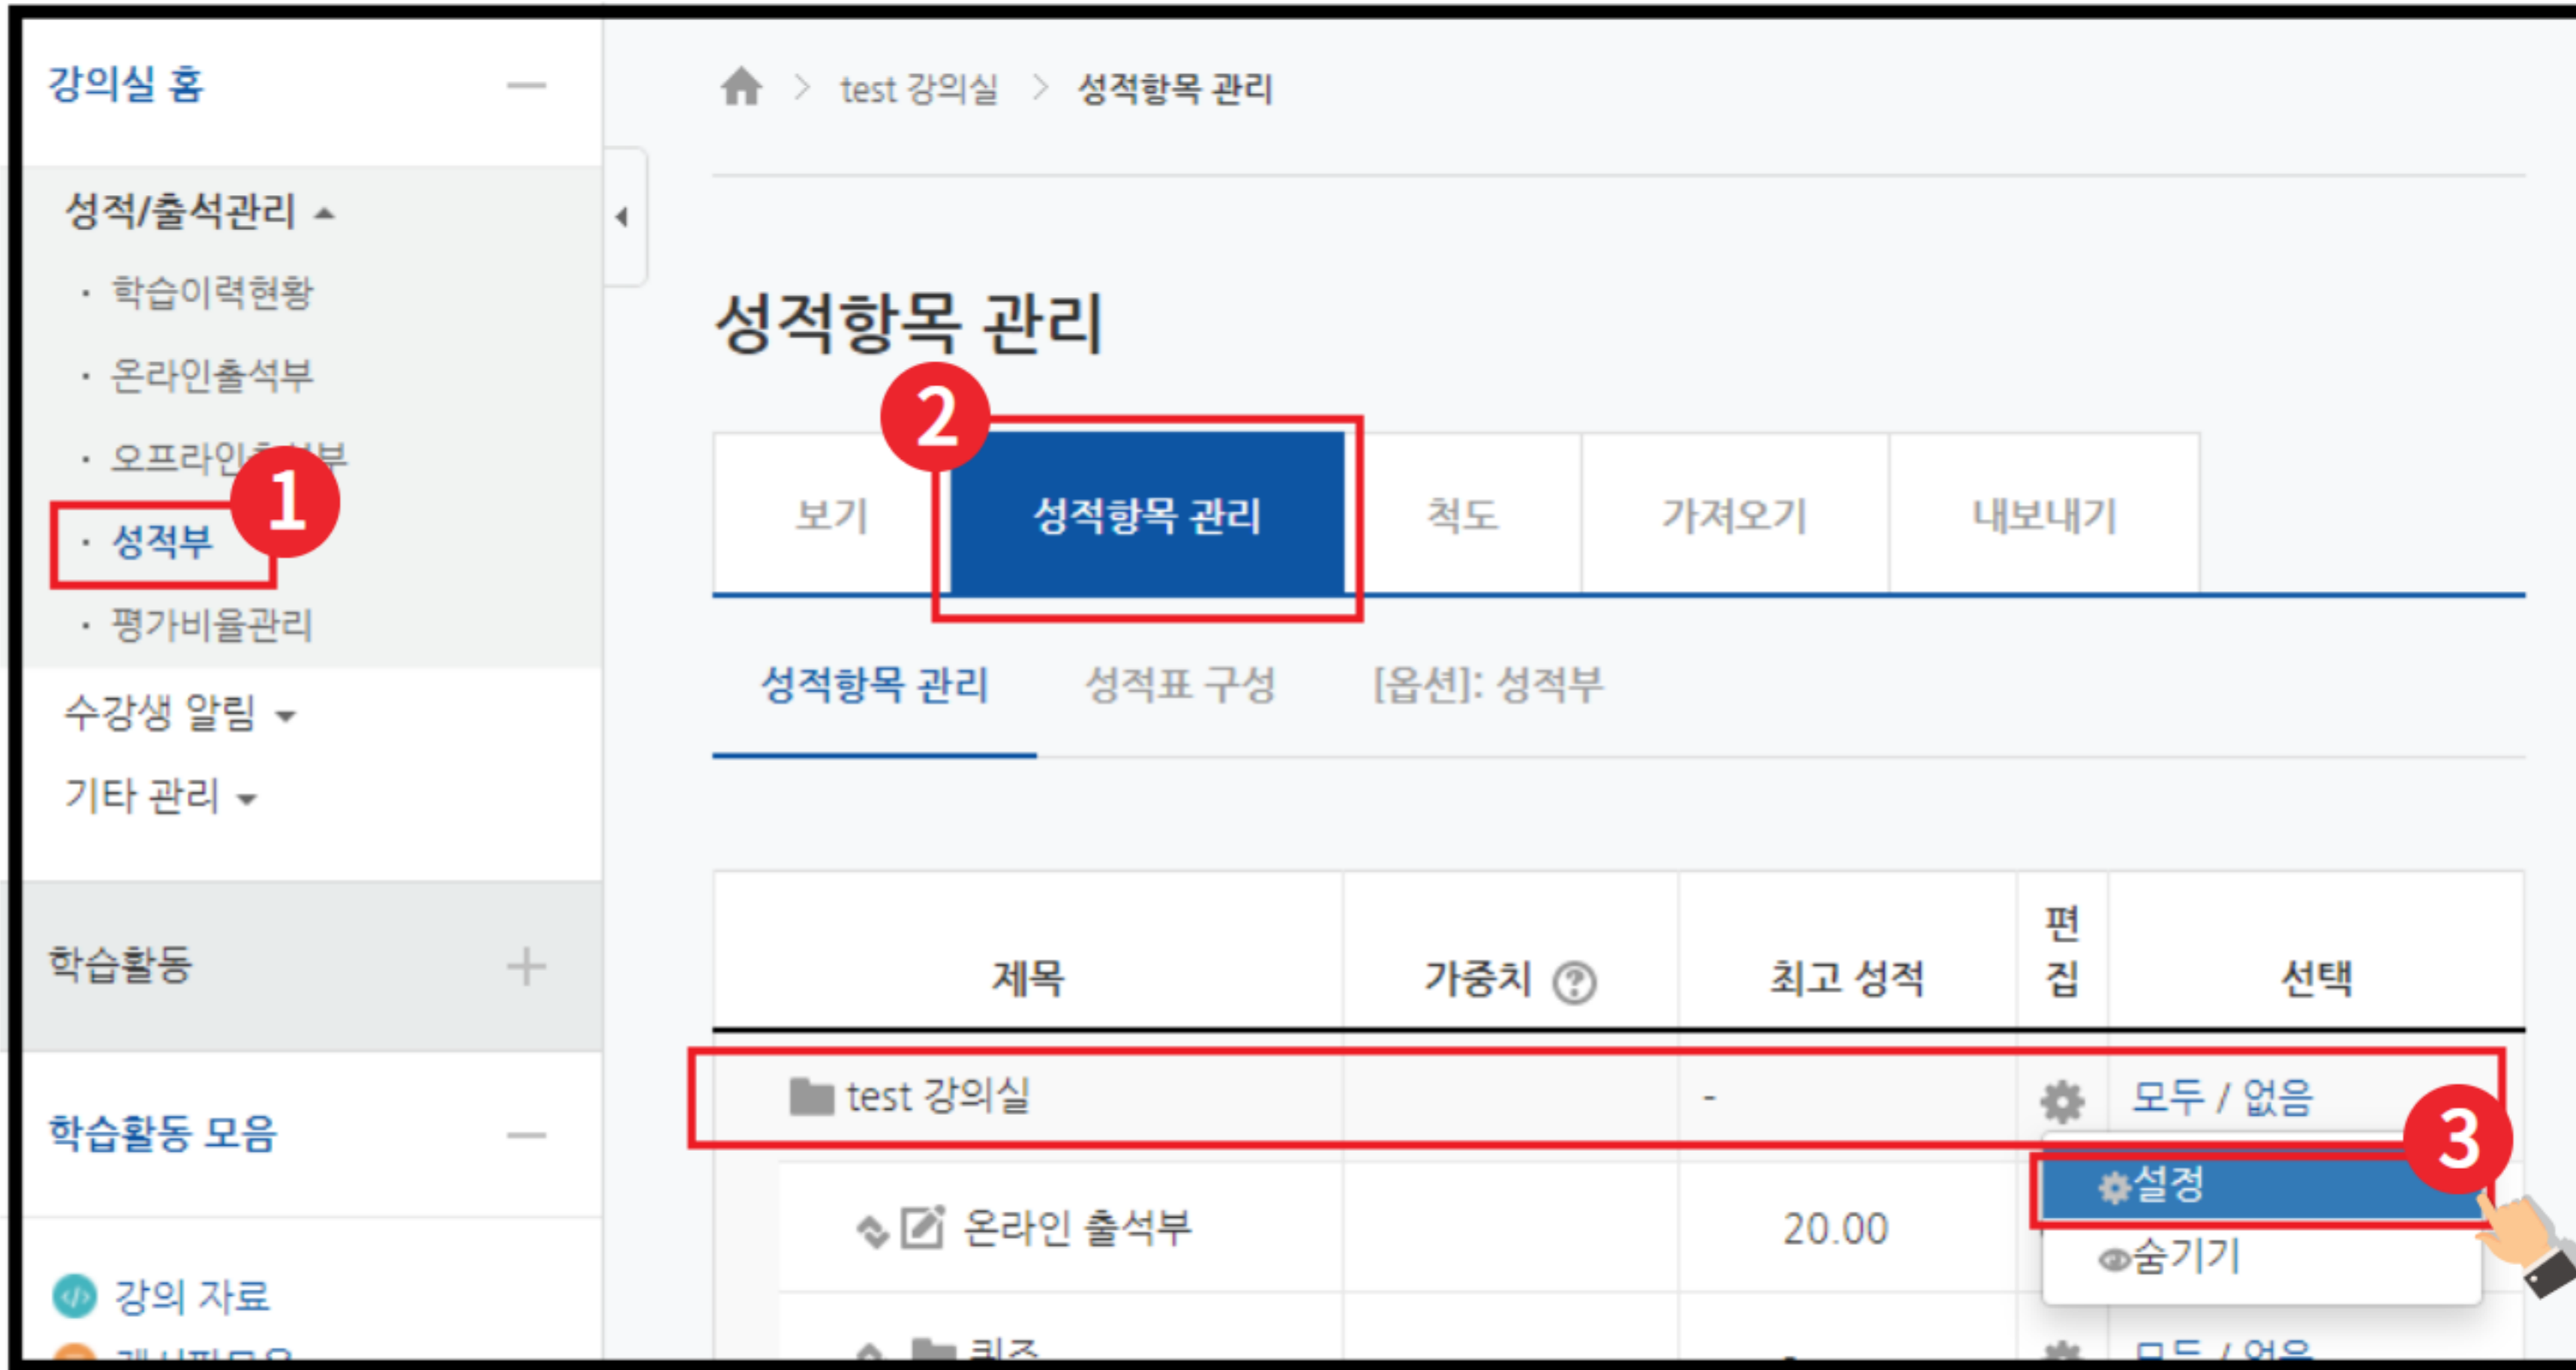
강의실 홈

성적/출석관리

· 학습이력현황

· 온라인출석부

· 오프라인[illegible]부

· 성적부

· 평가비율관리

수강생 알림

기타 관리

학습활동

학습활동 모음

강의 자료

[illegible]

test 강의실 > 성적항목 관리

성적항목 관리

1

2

3

| 보기 | 성적항목 관리 | 척도 | 가져오기 | 내보내기 |
|---|---|---|---|---|

성적항목 관리 | 성적표 구성 | [옵션]: 성적부

| 제목 | 가중치 | 최고 성적 | 편집 | 선택 |
|---|---|---|---|---|
| test 강의실 | | - | | 모두 / 없음 |
| 온라인 출석부 | | 20.00 | | |
| 퀴즈 | | | | 모두 / 없음 |

설정

숨기기